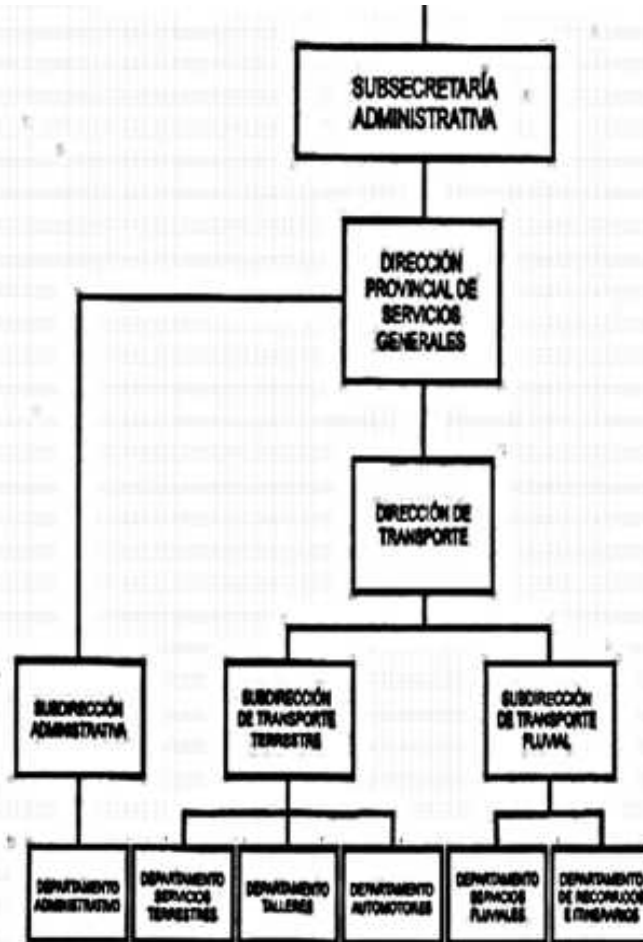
SUBSECRETARÍA ADMINISTRATIVA

DIRECCIÓN PROVINCIAL DE SERVICIOS GENERALES

DIRECCIÓN DE TRANSPORTE

SUBDIRECCIÓN ADMINISTRATIVA

SUBDIRECCIÓN DE TRANSPORTE TERRESTRE

SUBDIRECCIÓN DE TRANSPORTE FLUVIAL

DEPARTAMENTO ADMINISTRATIVO

DEPARTAMENTO SERVICIOS TERRESTRES

DEPARTAMENTO TALLERES

DEPARTAMENTO AUTOMOTORES

DEPARTAMENTO SERVICIOS FLUVIALES

DEPARTAMENTO DE RECORRIDOS E ITINERARIOS